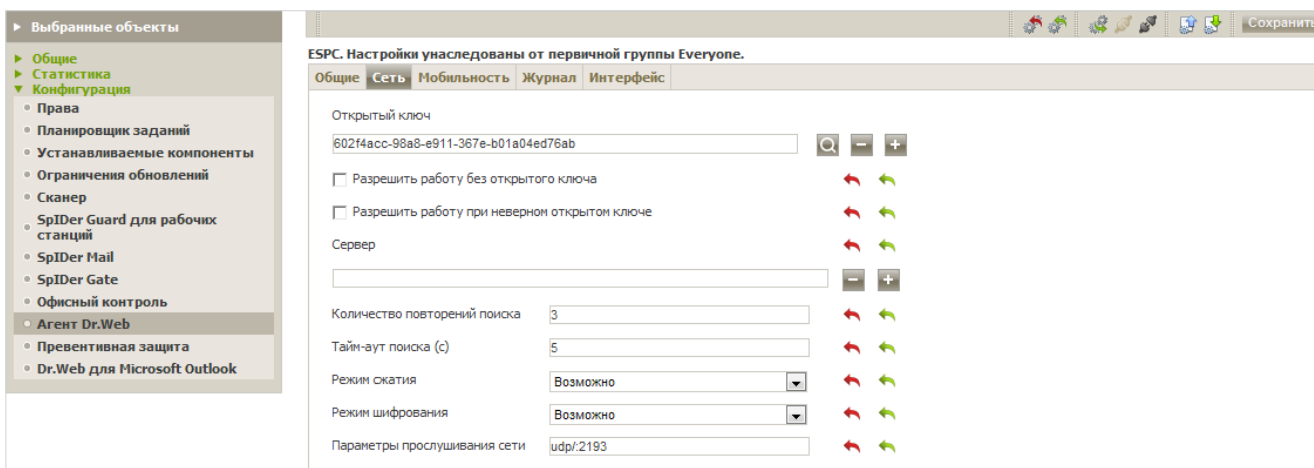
▸ Выбранные объекты

▸ Общие
▸ Статистика
▾ Конфигурация
• Права
• Планировщик заданий
• Устанавливаемые компоненты
• Ограничения обновлений
• Сканер
• SpIDer Guard для рабочих станций
• SpIDer Mail
• SpIDer Gate
• Офисный контроль
• Агент Dr.Web
• Превентивная защита
• Dr.Web для Microsoft Outlook

Сохранить

ESPC. Настройки унаследованы от первичной группы Everyone.

Общие | Сеть | Мобильность | Журнал | Интерфейс

Открытый ключ

602f4acc-98a8-e911-367e-b01a04ed76ab

Разрешить работу без открытого ключа

Разрешить работу при неверном открытом ключе

Сервер

Количество повторений поиска 3

Тайм-аут поиска (с) 5

Режим сжатия Возможно

Режим шифрования Возможно

Параметры прослушивания сети udp/:2193